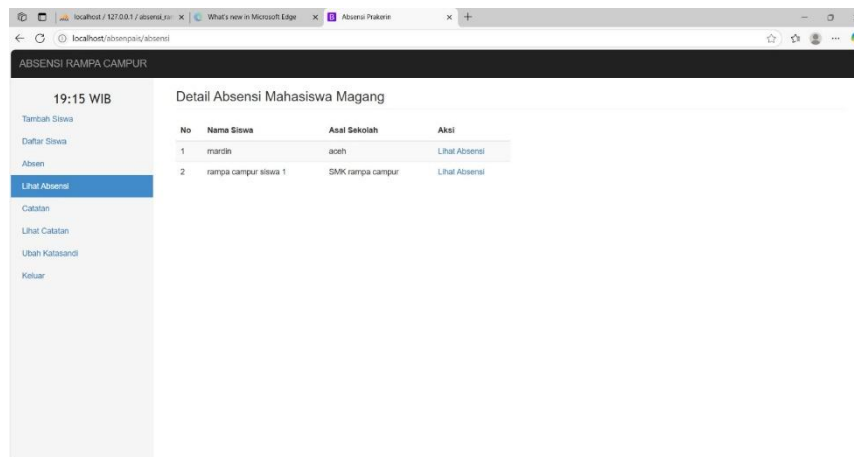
localhost / 127.0.0.1 / absensi_ra ×
What's new in Microsoft Edge ×
Absensi Prakerin ×
+

localhost/absenpais/absensi

ABSENSI RAMPA CAMPUR

19:15 WIB

Tambah Siswa
Daftar Siswa
Absen
Lihat Absensi
Catatan
Lihat Catatan
Ubah Katasandi
Keluar

Detail Absensi Mahasiswa Magang

| No | Nama Siswa | Asal Sekolah | Aksi |
|---|---|---|---|
| 1 | mardin | aceh | Lihat Absensi |
| 2 | rampa campur siswa 1 | SMK rampa campur | Lihat Absensi |